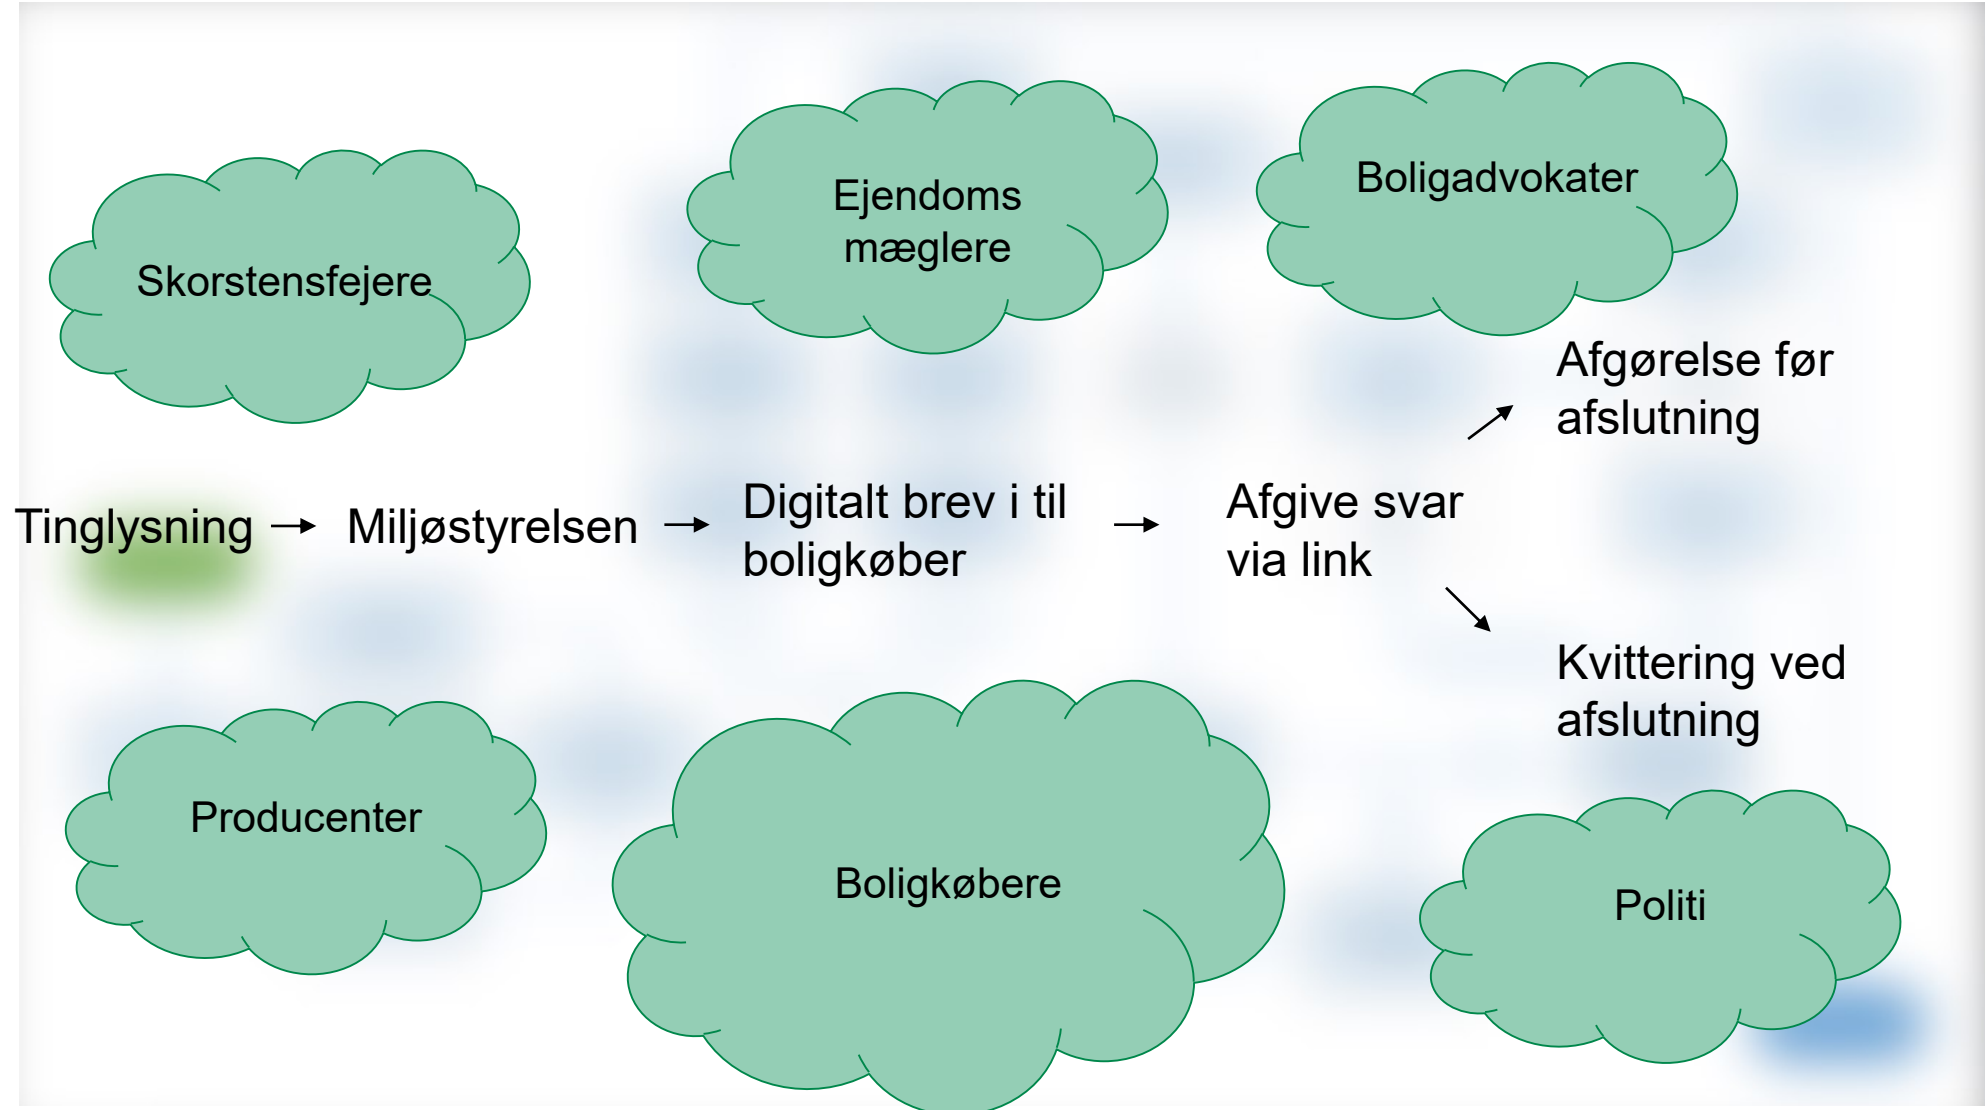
Skorstensfejere

Ejendoms mæglere

Boligadvokater

Afgørelse før afslutning

Tinglysning → Miljøstyrelsen → Digitalt brev i til boligkøber → Afgive svar via link

Kvittering ved afslutning

Producenter

Boligkøbere

Politi